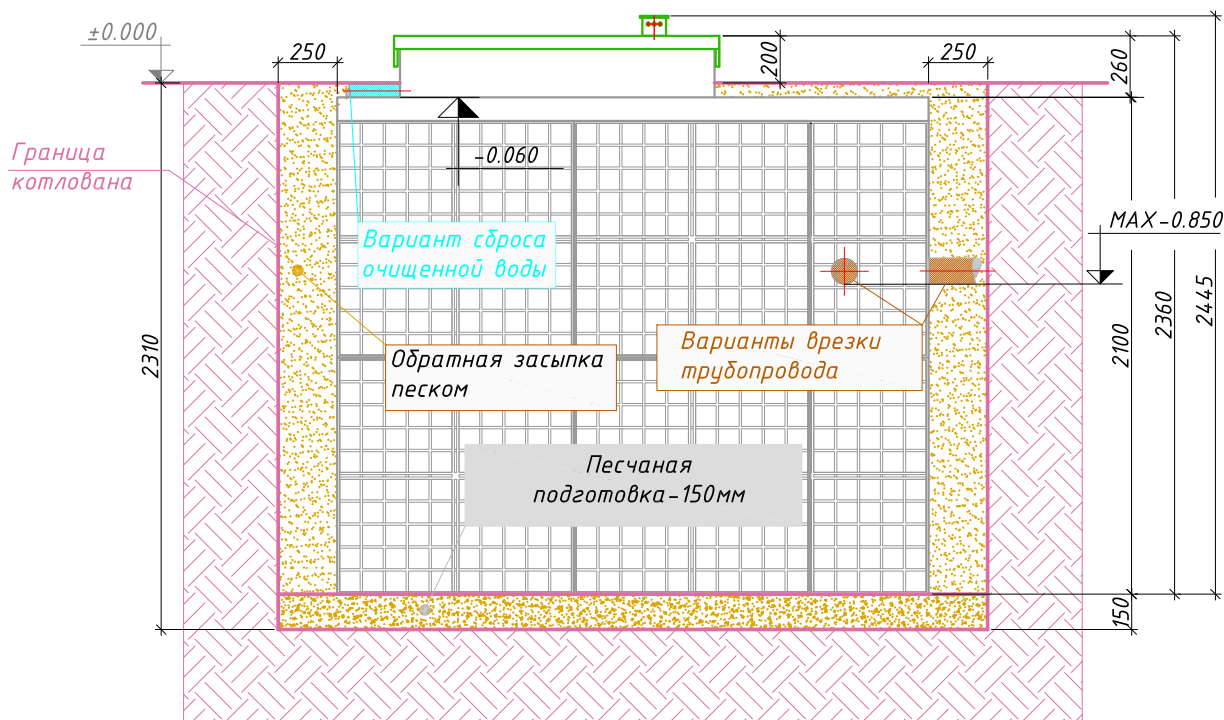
±0.000

250

200

250

260

Граница котлована

-0.060

MAX-0.850

Вариант сброса очищенной воды

2310

2100

2360

2445

Обратная засыпка песком

Варианты врезки трубопровода

Песчаная подготовка-150мм

150